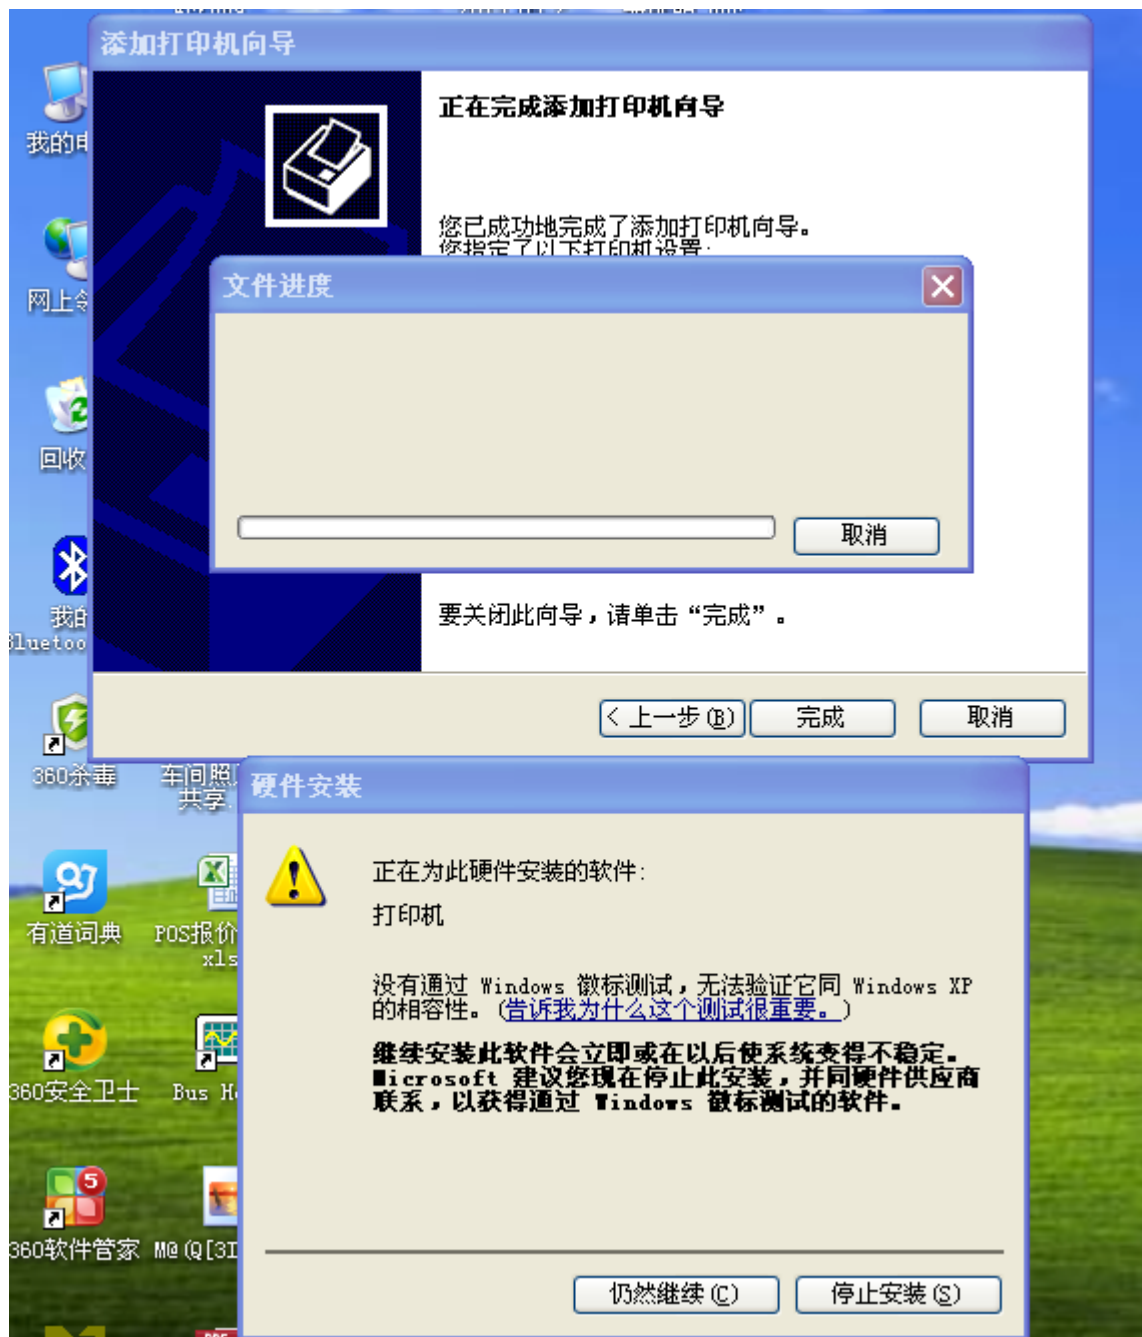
添加打印机向导

正在完成添加打印机向导

您已成功地完成了添加打印机向导。
您指定了以下打印机设置：

文件进度

取消

要关闭此向导，请单击"完成"。

< 上一步 (B)
完成
取消

我的电
网上邻
回收
我的 Bluetoo
360杀毒
车间照 共享
有道词典
POS报价 xls
360安全卫士
Bus H
360软件管家
M@ (Q[3I

硬件安装

正在为此硬件安装的软件：

打印机

没有通过 Windows 徽标测试，无法验证它同 Windows XP 的相容性。(告诉我为什么这个测试很重要。)

继续安装此软件会立即或在以后使系统变得不稳定。Microsoft 建议您现在停止此安装，并同硬件供应商联系，以获得通过 Windows 徽标测试的软件。

仍然继续 (C)
停止安装 (S)